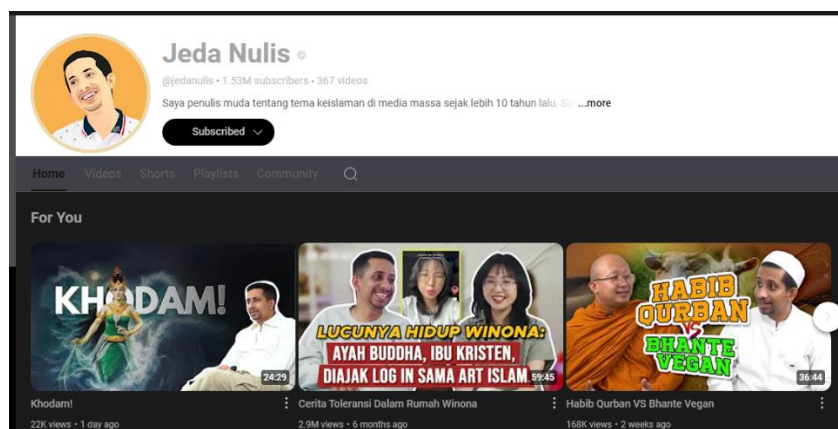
Jeda Nulis
@jedanulis • 1.53M subscribers • 367 videos
Saya penulis muda tentang tema keislaman di media massa sejak lebih 10 tahun lalu. Sa ...more
Subscribed

Home Videos Shorts Playlists Community

For You

KHODAM!
24:29
Khodam!
22K views • 1 day ago

LUCUNYA HIDUP WINONA: AYAH BUDDHA, IBU KRISTEN, DIAJAK LOG IN SAMA ART ISLAM
59:45
Cerita Toleransi Dalam Rumah Winona
2.9M views • 6 months ago

HABIB QURBAN VS BHANTE VEGAN
36:44
Habib Qurban VS Bhante Vegan
168K views • 2 weeks ago